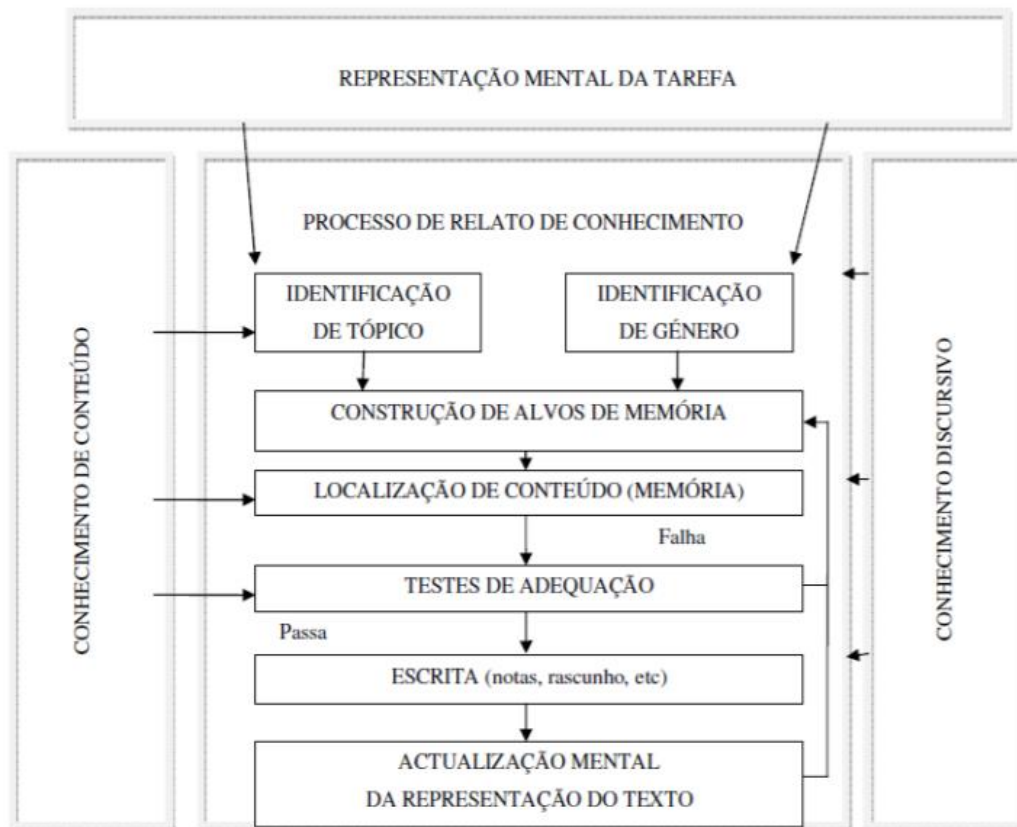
REPRESENTAÇÃO MENTAL DA TAREFA

CONHECIMENTO DE CONTEÚDO

PROCESSO DE RELATO DE CONHECIMENTO

IDENTIFICAÇÃO DE TÓPICO

IDENTIFICAÇÃO DE GÉNERO

CONSTRUÇÃO DE ALVOS DE MEMÓRIA

LOCALIZAÇÃO DE CONTEÚDO (MEMÓRIA)

Falha

TESTES DE ADEQUAÇÃO

Passa

ESCRITA (notas, rascunho, etc)

ACTUALIZAÇÃO MENTAL DA REPRESENTAÇÃO DO TEXTO

CONHECIMENTO DISCURSIVO